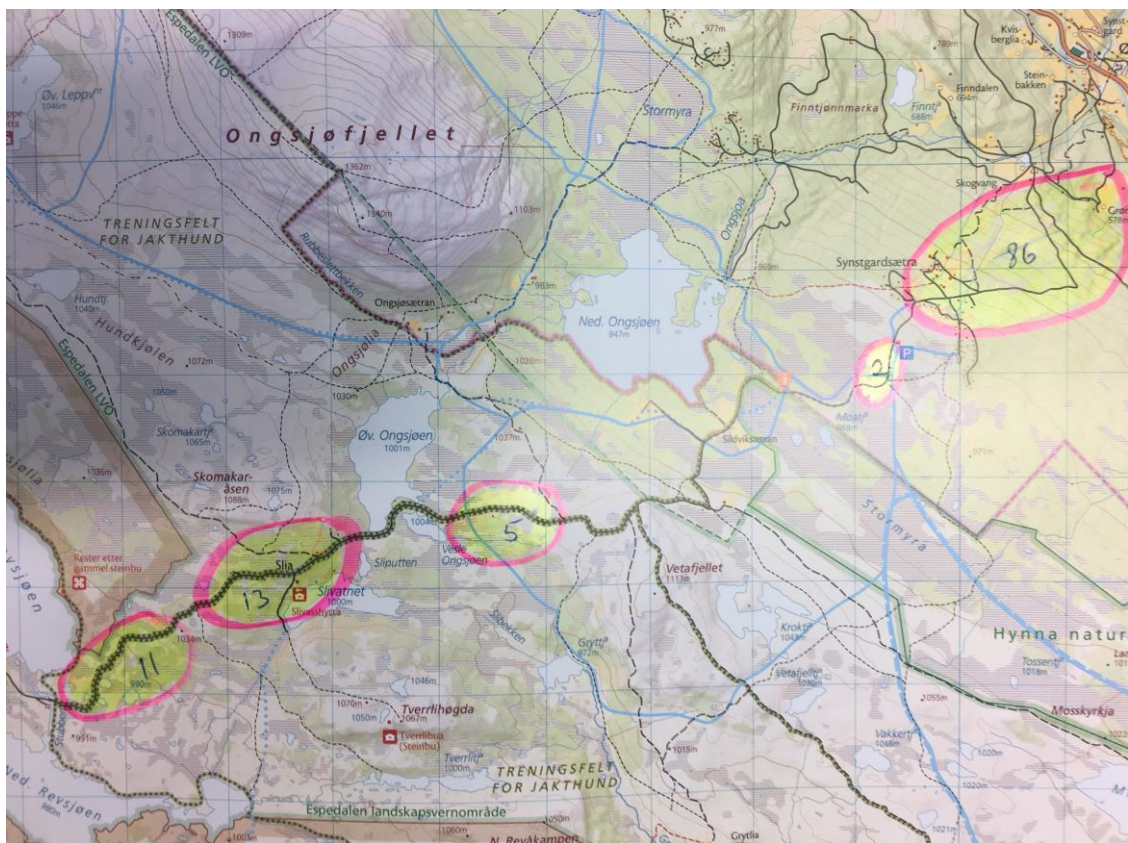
Espedalen LVO
1309m
977m
Kvisberglia
Synstgard
Øv. Leppvt
1046m
Finntjønnmarka
Finndalen
Steinbakken
Finntj
688m
Ongsjøfjellet
1362m
Stormyra
Skogvang
TRENINGSFELT FOR JAKTHUND
1340m
1103m
Ongsjøa
Synstgardsætra
86
Rudbekkbekken
983m
Hundtj.
1040m
Ongsjøsætran
Ned. Ongsjøen
947m
Hundkjølen
1072m
Ongsjølia
1028m
Espedalen LVO
1050m
1030m
3
P
Skomakartj
1065m
Øv. Ongsjøen
1001m
1037m
Moatj
Sildviksætran
sjølia
1036m
Skomakaråsen
1088m
1075m
Stormyra
1004m
5
Veslø Ongsjøen
Vetafjellet
1113m
Rester etter gammel steinbu
Slia
Sliputten
13
Slivatnet
1000m
Slivasshytta
Revsjøen
Grytt
Krokt
Hynna natur
1034m
Tossenti
1018m
11
990m
Vetafjell
1046m
Tverrlihøgda
1067m
1070m
1050m
Vakkert
1055m
Mosskyrkja
Tverrlibua (Steinbu)
991m
Tverrlit
1000m
1013m
1020m
Ned. Revsjøen
TRENINGSFELT FOR JAKTHUND
Espedalen landskapsvernområde
1060m
N. Revåkampen
1050m
Grytlia
1021m